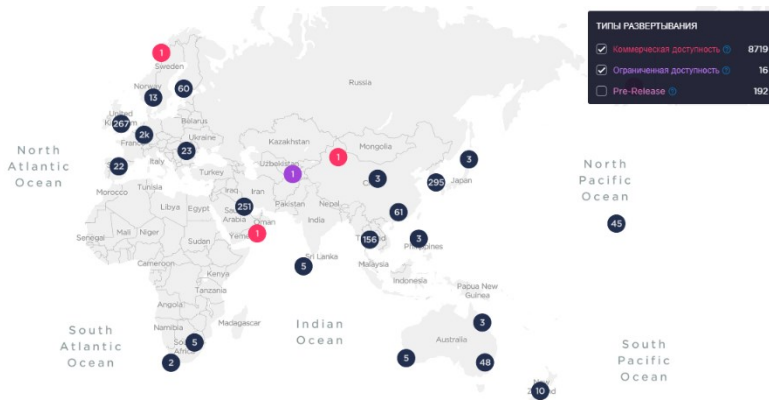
ТИПЫ РАЗВЕРТЫВАНИЯ
Коммерческая доступность 8719
Ограниченная доступность 16
Pre-Release 192

1
Sweden
60
Norway
13
United Kingdom
267
2k
France
22
23
Belarus
Ukraine
Italy
Turkey
Kazakhstan
Russia
Mongolia
Uzbekistan
1
1
3
3
295
Japan
North Atlantic Ocean
Morocco
Tunisia
Libya
Egypt
Iraq
Iran
Saudi Arabia
251
Oman
Yemen
1
Pakistan
Nepal
India
China
61
Thailand
156
3
Philippines
North Pacific Ocean
45
Senegal
Mali
Niger
Sudan
Cameroon
Kenya
Tanzania
5
Sri Lanka
Malaysia
Indonesia
Papua New Guinea
3
Namibia
Madagascar
5
South Africa
2
South Atlantic Ocean
Indian Ocean
Australia
5
48
10
New Zealand
South Pacific Ocean